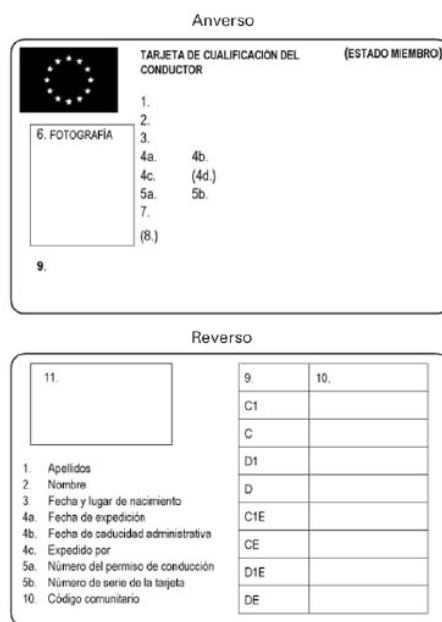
Anverso

TARJETA DE CUALIFICACIÓN DEL CONDUCTOR

(ESTADO MIEMBRO)

1.
2.
3.
4a. 4b.
4c. (4d.)
5a. 5b.
7.
(8.)

6. FOTOGRAFÍA

9.

Reverso

11.

| 9. | 10. |
|---|---|
| C1 | |
| C | |
| D1 | |
| D | |
| C1E | |
| CE | |
| D1E | |
| DE | |

1. Apellidos
2. Nombre
3. Fecha y lugar de nacimiento
4a. Fecha de expedición
4b. Fecha de caducidad administrativa
4c. Expedido por
5a. Número del permiso de conducción
5b. Número de serie de la tarjeta
10. Código comunitario